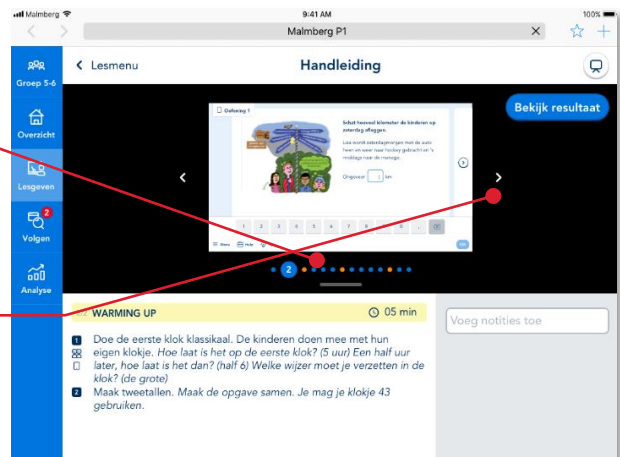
Malmberg 9:41 AM 100%

Malmberg P1

Groep 5-6

Overzicht

Lesgeven

Volgen

Analyse

< Lesmenu

Handleiding

Bekijk resultaat

Oefening 1

Schat hoeveel kilometer de kinderen op zaterdag afleggen.

Lisa wordt zaterdagmorgen met de auto heen en weer naar hockey gebracht en 's middags naar de manege.

Ongeveer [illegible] km

1 2 3 4 5 6 7 8 9 0 , ⌫

2

WARMING UP

05 min

1 Doe de eerste klok klassikaal. De kinderen doen mee met hun eigen klokje. Hoe laat is het op de eerste klok? (5 uur) Een half uur later, hoe laat is het dan? (half 6) Welke wijzer moet je verzetten in de klok? (de grote)

2 Maak tweetallen. Maak de opgave samen. Je mag je klokje 43 gebruiken.

Voeg notities toe